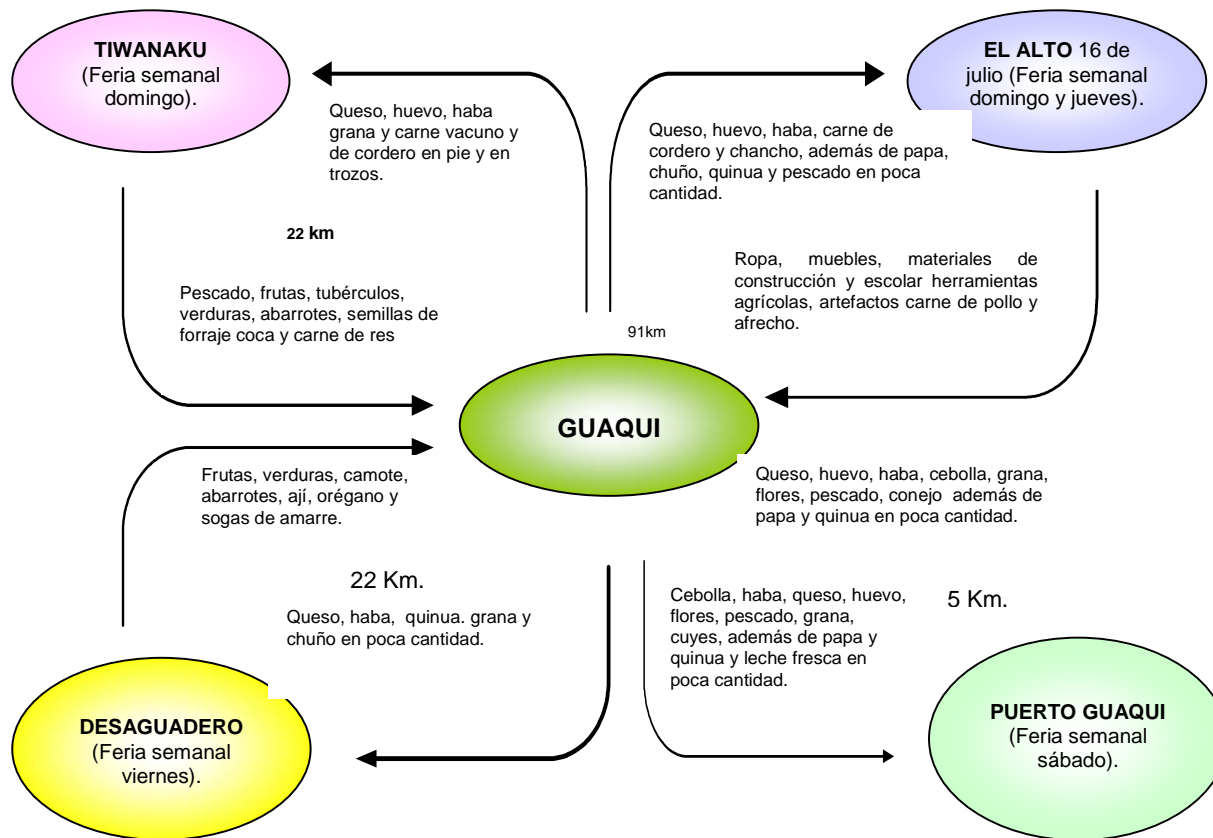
TIWANAKU
(Feria semanal domingo).

Queso, huevo, haba grana y carne vacuno y de cordero en pie y en trozos.

EL ALTO 16 de julio (Feria semanal domingo y jueves).

Queso, huevo, haba, carne de cordero y chancho, además de papa, chuño, quinua y pescado en poca cantidad.

22 km

Ropa, muebles, materiales de construcción y escolar herramientas agrícolas, artefactos carne de pollo y afrecho.

Pescado, frutas, tubérculos, verduras, abarrotes, semillas de forraje coca y carne de res

91km

GUAQUI

Frutas, verduras, camote, abarrotes, ají, orégano y sogas de amarre.

Queso, huevo, haba, cebolla, grana, flores, pescado, conejo además de papa y quinua en poca cantidad.

22 Km.

Queso, haba, quinua. grana y chuño en poca cantidad.

Cebolla, haba, queso, huevo, flores, pescado, grana, cuyes, además de papa y quinua y leche fresca en poca cantidad.

5 Km.

DESAGUADERO
(Feria semanal viernes).

PUERTO GUAQUI
(Feria semanal sábado).